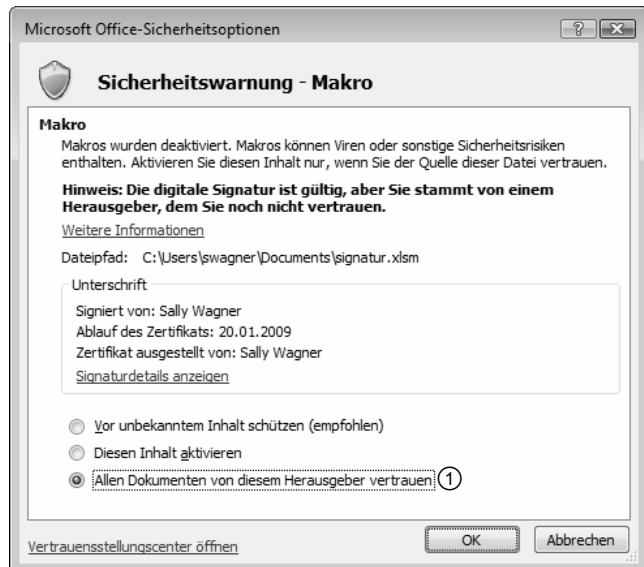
Microsoft Office-Sicherheitsoptionen

?

Sicherheitswarnung - Makro

Makro
Makros wurden deaktiviert. Makros können Viren oder sonstige Sicherheitsrisiken enthalten. Aktivieren Sie diesen Inhalt nur, wenn Sie der Quelle dieser Datei vertrauen.

Hinweis: Die digitale Signatur ist gültig, aber Sie stammt von einem Herausgeber, dem Sie noch nicht vertrauen.

Weitere Informationen

Dateipfad: C:\Users\swagner\Documents\signatur.xlsm

Unterschrift
Signiert von: Sally Wagner
Ablauf des Zertifikats: 20.01.2009
Zertifikat ausgestellt von: Sally Wagner
Signaturdetails anzeigen

Vor unbekanntem Inhalt schützen (empfohlen)
Diesen Inhalt aktivieren
Allen Dokumenten von diesem Herausgeber vertrauen ①

Vertrauensstellungscenter öffnen

OK
Abbrechen